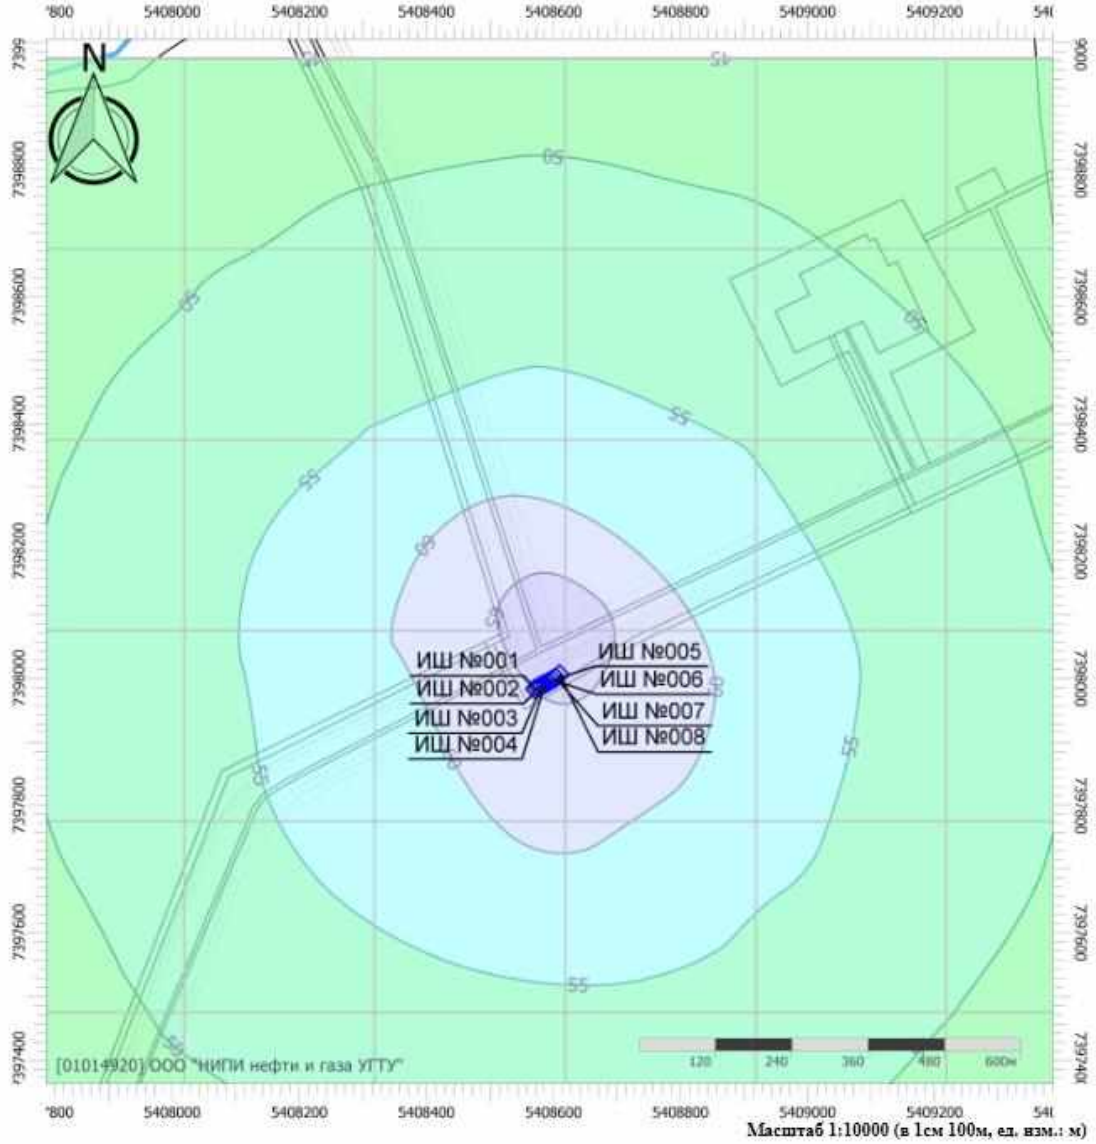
'800 5408000 5408200 5408400 5408600 5408800 5409000 5409200 54(

7399 7398800 7398600 7398400 7398200 7398000 7397800 7397600 7397400

N

45
50
50
50
55
55
55
55
55
60
60
65

ИШ №001
ИШ №002
ИШ №003
ИШ №004
ИШ №005
ИШ №006
ИШ №007
ИШ №008

[01014920] ООО "НИПИ нефти и газа УГТУ"

120 240 360 480 600м

'800 5408000 5408200 5408400 5408600 5408800 5409000 5409200 54(

Масштаб 1:10000 (в 1см 100м, ед. изм.: м)